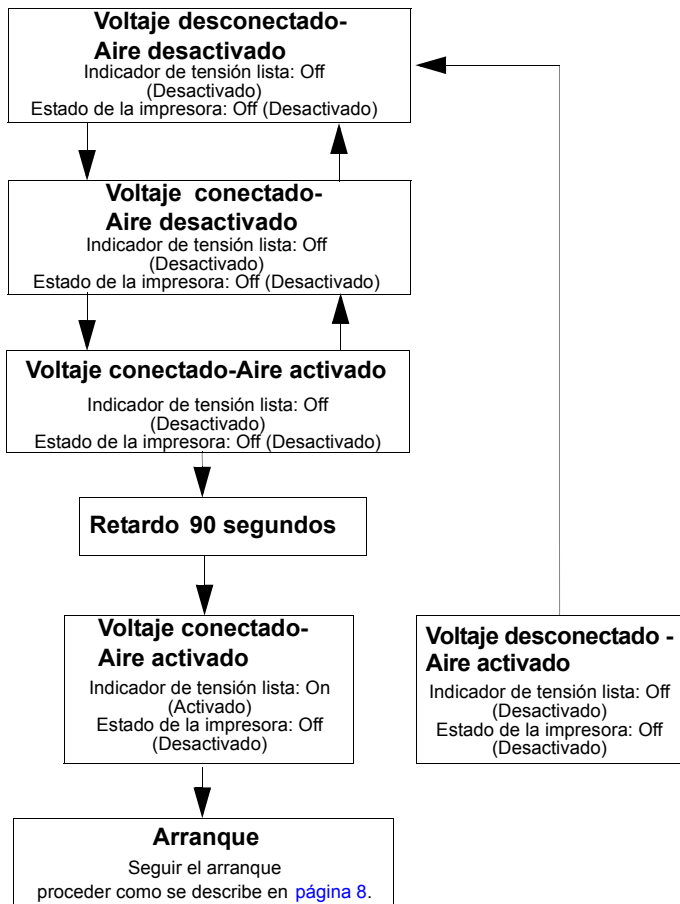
Voltaje desconectado-
Aire desactivado
Indicador de tensión lista: Off (Desactivado)
Estado de la impresora: Off (Desactivado)

Voltaje conectado-
Aire desactivado
Indicador de tensión lista: Off (Desactivado)
Estado de la impresora: Off (Desactivado)

Voltaje conectado-Aire activado
Indicador de tensión lista: Off (Desactivado)
Estado de la impresora: Off (Desactivado)

Retardo 90 segundos

Voltaje conectado-
Aire activado
Indicador de tensión lista: On (Activado)
Estado de la impresora: Off (Desactivado)

Arranque
Seguir el arranque
proceder como se describe en página 8.

Voltaje desconectado -
Aire activado
Indicador de tensión lista: Off (Desactivado)
Estado de la impresora: Off (Desactivado)